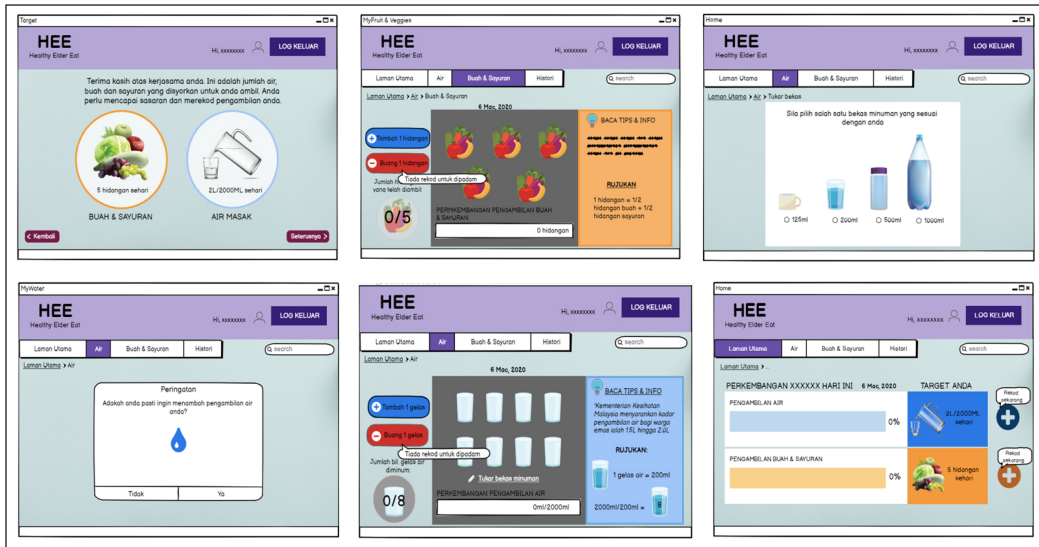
Target

HEE
Healthy Elder Eat

Hi, xxxxxxx

LOG KELUAR

Terima kasih atas kerjasama anda. Ini adalah jumlah air, buah dan sayuran yang disyorkan untuk anda ambil. Anda perlu mencapai sasaran dan merekod pengambilan anda.

5 hidangan sehari

BUAH & SAYURAN

2L/2000ML sehari

AIR MASAK

< Kembali

Seterusnya >

MyFruit & Veggies

HEE
Healthy Elder Eat

Hi, xxxxxxx

LOG KELUAR

Laman Utama | Air | Buah & Sayuran | Histori

search

Laman Utama > Air > Buah & Sayuran

6 Mac, 2020

Tambah 1 hidangan

Buang 1 hidangan

Tiada rekod untuk dipadam

Jumlah hidangan yang telah diambil:

0/5

PERKEMBANGAN PENGAMBILAN BUAH & SAYURAN

0 hidangan

BACA TIPS & INFO

RUJUKAN

1 hidangan = 1/2 hidangan buah + 1/2 hidangan sayuran

Home

HEE
Healthy Elder Eat

Hi, xxxxxxx

LOG KELUAR

Laman Utama | Air | Buah & Sayuran | Histori

search

Laman Utama > Air > Tukar bekas

Sila pilih salah satu bekas minuman yang sesuai dengan anda

125ml

200ml

500ml

1000ml

MyWater

HEE
Healthy Elder Eat

Hi, xxxxxxx

LOG KELUAR

Laman Utama | Air | Buah & Sayuran | Histori

search

Laman Utama > Air

Peringatan

Adakah anda pasti ingin menambah pengambilan air anda?

Tidak

Ya

HEE
Healthy Elder Eat

Hi, xxxxxxx

LOG KELUAR

Laman Utama | Air | Buah & Sayuran | Histori

search

Laman Utama > Air

6 Mac, 2020

Tambah 1 gelas

Buang 1 gelas

Tiada rekod untuk dipadam

Jumlah bil. gelas air diminum:

0/8

Tukar bekas minuman

PERKEMBANGAN PENGAMBILAN AIR

0ml/2000ml

BACA TIPS & INFO

"Kementerian Kesihatan Malaysia menyarankan kadar pengambilan air bagi warga emas ialah 1.5L hingga 2.0L

RUJUKAN:

1 gelas air = 200ml

2000ml/200ml = 8

Home

HEE
Healthy Elder Eat

Hi, xxxxxxx

LOG KELUAR

Laman Utama | Air | Buah & Sayuran | Histori

search

Laman Utama

PERKEMBANGAN XXXXXX HARI INI 6 Mac, 2020

TARGET ANDA

PENGAMBILAN AIR

0%

2L/2000ML sehari

Rekod sekarang

PENGAMBILAN BUAH & SAYURAN

0%

5 hidangan sehari

Rekod sekarang